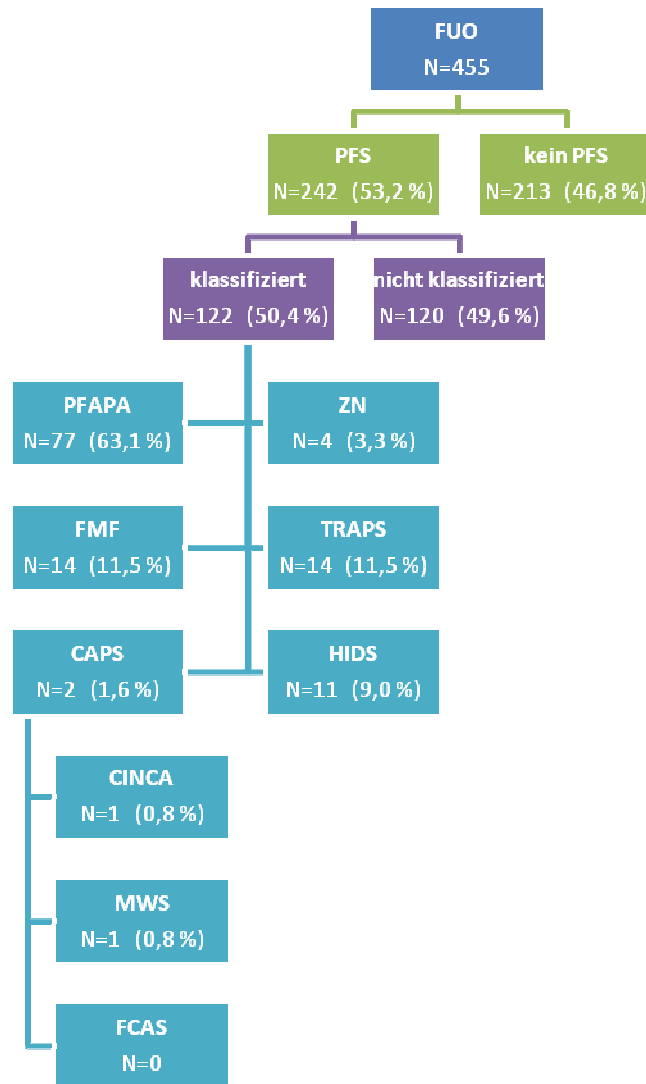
FUO
N=455

PFS
N=242 (53,2 %)

kein PFS
N=213 (46,8 %)

klassifiziert
N=122 (50,4 %)

nicht klassifiziert
N=120 (49,6 %)

PFAPA
N=77 (63,1 %)

ZN
N=4 (3,3 %)

FMF
N=14 (11,5 %)

TRAPS
N=14 (11,5 %)

CAPS
N=2 (1,6 %)

HIDS
N=11 (9,0 %)

CINCA
N=1 (0,8 %)

MWS
N=1 (0,8 %)

FCAS
N=0